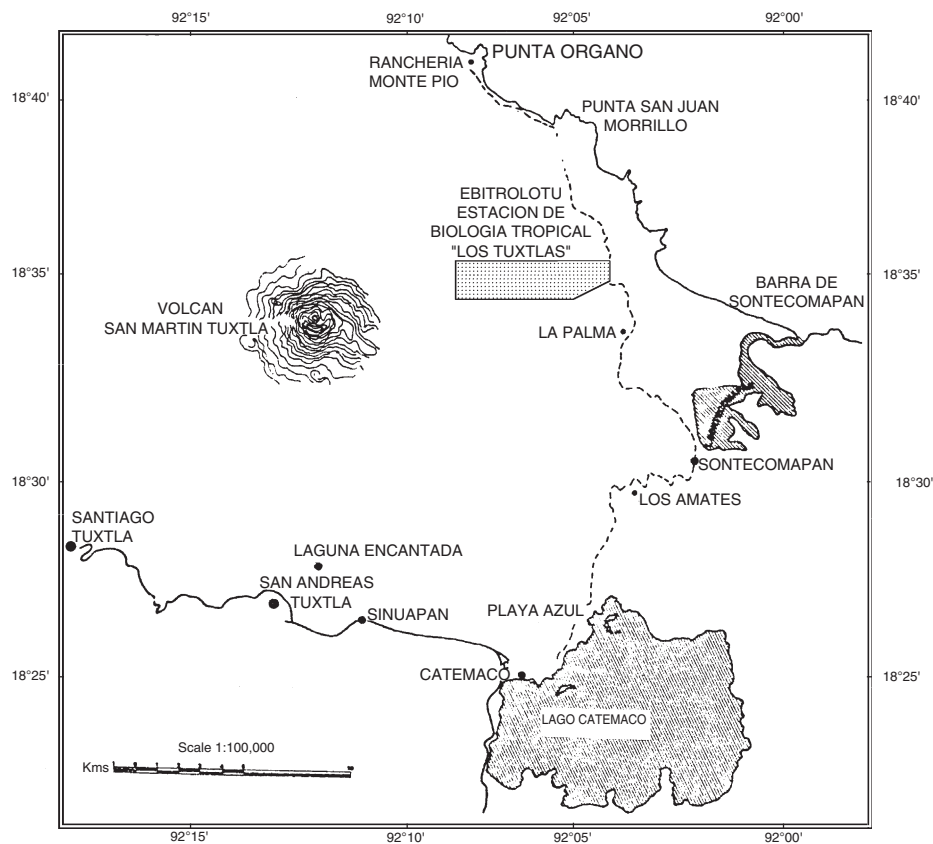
92°15'
92°10'
92°05'
92°00'

18°40'
18°35'
18°30'
18°25'

18°40'
18°35'
18°30'
18°25'

PUNTA ORGANO
RANCHERIA MONTE PIO
PUNTA SAN JUAN MORRILLO
EBITROLOTU ESTACION DE BIOLOGIA TROPICAL "LOS TUXTLAS"
BARRA DE SONTECOMAPAN
VOLCAN SAN MARTIN TUXTLA
LA PALMA
SONTECOMAPAN
LOS AMATES
SANTIAGO TUXTLA
LAGUNA ENCANTADA
SAN ANDREAS TUXTLA
SINUAPAN
PLAYA AZUL
CATEMACO
LAGO CATEMACO

Scale 1:100,000
Kms

92°15'
92°10'
92°05'
92°00'